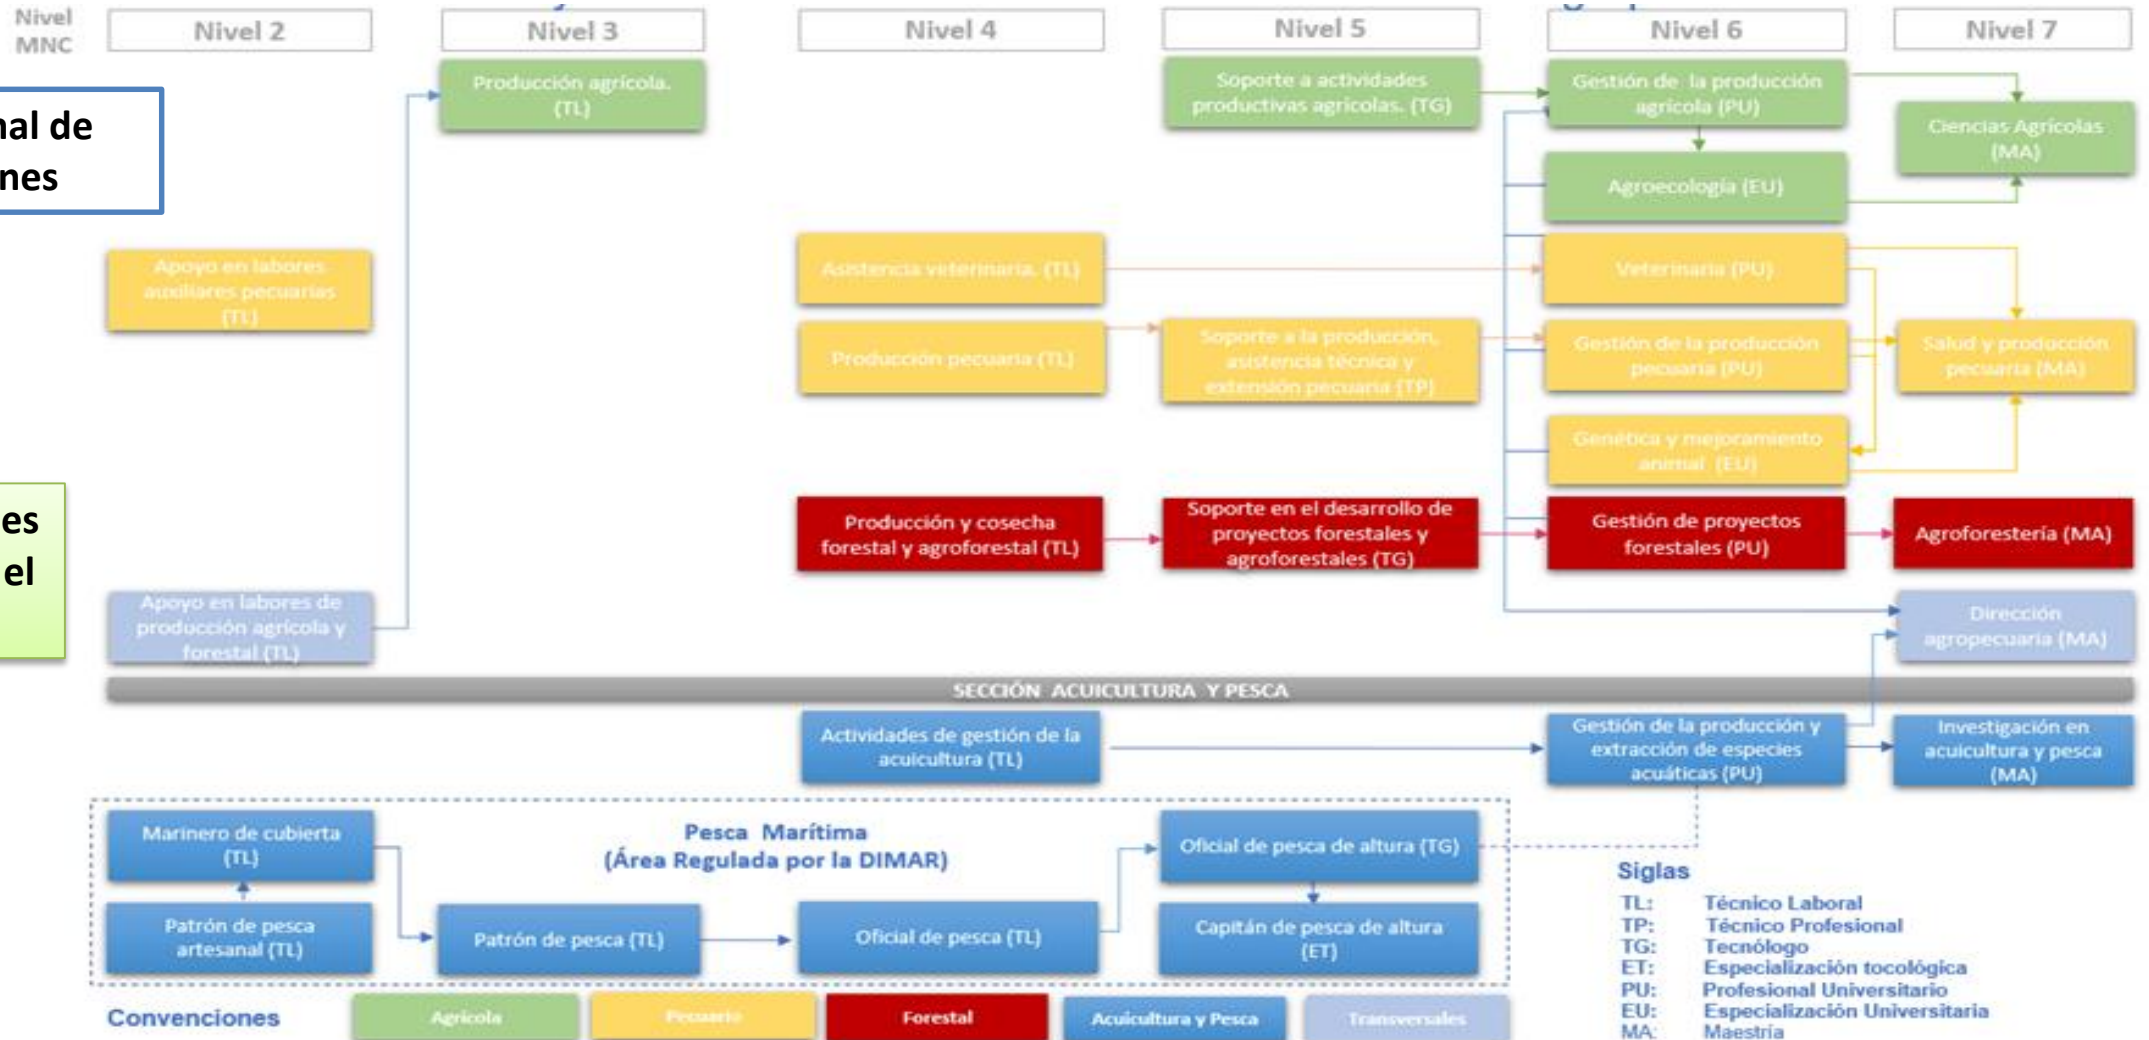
Nivel MNC

Nivel 2

Nivel 3

Nivel 4

Nivel 5

Nivel 6

Nivel 7

nal de
nes

es
el

Producción agrícola. (TL)

Soporte a actividades productivas agrícolas. (TG)

Gestión de la producción agrícola (PU)

Ciencias Agrícolas (MA)

Agroecología (EU)

Apoyo en labores auxiliares pecuarias (TL)

Asistencia veterinaria. (TL)

Veterinaria (PU)

Producción pecuaria (TL)

Soporte a la producción, asistencia técnica y extensión pecuaria (TP)

Gestión de la producción pecuaria (PU)

Salud y producción pecuaria (MA)

Genética y mejoramiento animal (EU)

Producción y cosecha forestal y agroforestal (TL)

Soporte en el desarrollo de proyectos forestales y agroforestales (TG)

Gestión de proyectos forestales (PU)

Agroforestería (MA)

Apoyo en labores de producción agrícola y forestal (TL)

Dirección agropecuaria (MA)

SECCIÓN ACUICULTURA Y PESCA

Actividades de gestión de la acuicultura (TL)

Gestión de la producción y extracción de especies acuáticas (PU)

Investigación en acuicultura y pesca (MA)

Marinero de cubierta (TL)

Pesca Marítima
(Área Regulada por la DIMAR)

Oficial de pesca de altura (TG)

Patrón de pesca artesanal (TL)

Patrón de pesca (TL)

Oficial de pesca (TL)

Capitán de pesca de altura (ET)

Siglas
TL: Técnico Laboral
TP: Técnico Profesional
TG: Tecnólogo
ET: Especialización tocológica
PU: Profesional Universitario
EU: Especialización Universitaria
MA: Maestría

Convenciones
Agrícola
Pecuario
Forestal
Acuicultura y Pesca
Transversales